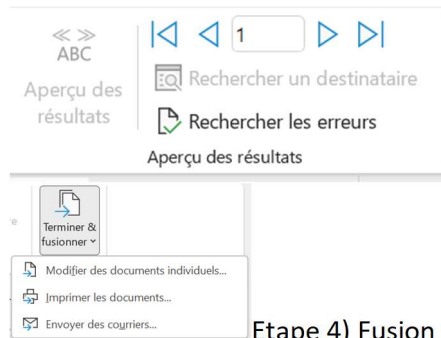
« »
ABC
Aperçu des résultats

1

Rechercher un destinataire

Rechercher les erreurs

Aperçu des résultats

Terminer & fusionner

Modifier des documents individuels...

Imprimer les documents...

Envoyer des courriers...

Etape 4) Fusion